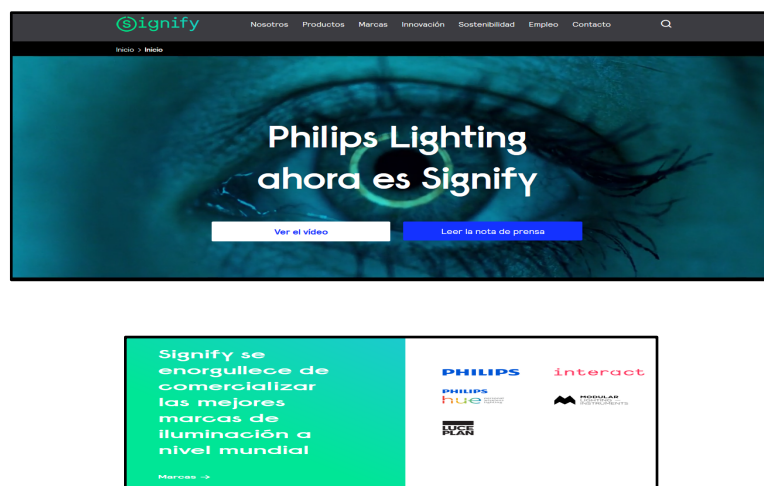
Signify

Nosotros Productos Marcas Innovación Sostenibilidad Empleo Contacto

Inicio > Inicio

Philips Lighting ahora es Signify

Ver el vídeo

Leer la nota de prensa

Signify se enorgullece de comercializar las mejores marcas de iluminación a nivel mundial

Marcas →

PHILIPS

interact

PHILIPS hue

MODULAR LIGHTING INSTRUMENTS

LUCE PLAN